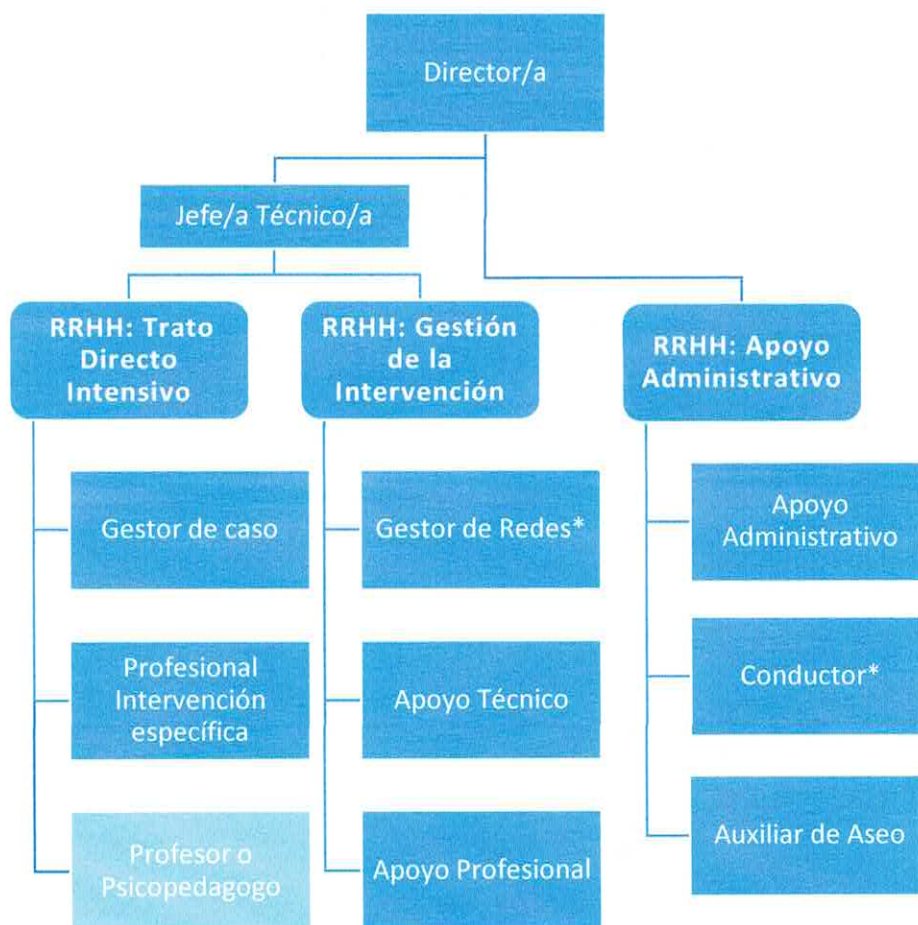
Director/a

Jefe/a Técnico/a

RRHH: Trato Directo Intensivo

RRHH: Gestión de la Intervención

RRHH: Apoyo Administrativo

Gestor de caso

Profesional Intervención específica

Profesor o Psicopedagogo

Gestor de Redes*

Apoyo Técnico

Apoyo Profesional

Apoyo Administrativo

Conductor*

Auxiliar de Aseo